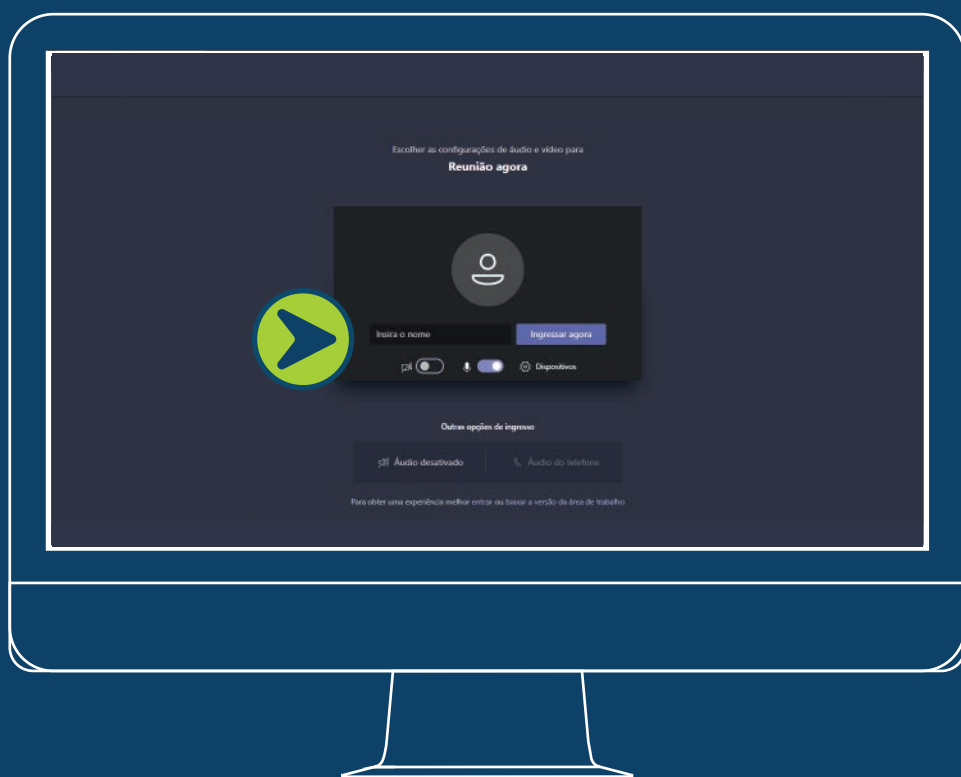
Escolher as configurações de áudio e vídeo para
Reunião agora

Insira o nome
Ingressar agora

Dispositivos

Outras opções de ingresso

Áudio desativado
Áudio do telefone

Para obter uma experiência melhor entrar ou baixar a versão da área de trabalho